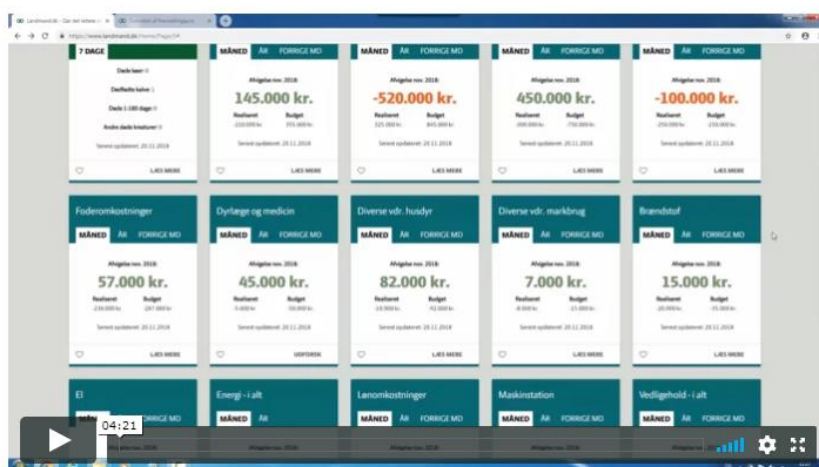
Landmand.dk - Der det where
https://www.landmand.dk/home/Page/54

7 DAGE
Døde køer: 0
Dødfødte kalve: 1
Døde 1-180 dage: 0
Andre døde kreaturer: 0

MÅNED ÅR FORRIGE MD
Afvigelse nov. 2018:
145.000 kr.
Realiseret
Budget
Senest opdateret: 20.11.2018
LÆS MERE

MÅNED ÅR FORRIGE MD
Afvigelse nov. 2018:
-520.000 kr.
Realiseret
Budget
Senest opdateret: 20.11.2018
LÆS MERE

MÅNED ÅR FORRIGE MD
Afvigelse nov. 2018:
450.000 kr.
Realiseret
Budget
Senest opdateret: 20.11.2018
LÆS MERE

MÅNED ÅR FORRIGE MD
Afvigelse nov. 2018:
-100.000 kr.
Realiseret
Budget
Senest opdateret: 20.11.2018
LÆS MERE

Foderomkostninger
MÅNED ÅR FORRIGE MD
Afvigelse nov. 2018:
57.000 kr.
Realiseret
Budget
Senest opdateret: 20.11.2018
LÆS MERE

Dyrlæge og medicin
MÅNED ÅR FORRIGE MD
Afvigelse nov. 2018:
45.000 kr.
Realiseret
Budget
Senest opdateret: 20.11.2018
UDFORSK

Diverse vdr. husdyr
MÅNED ÅR FORRIGE MD
Afvigelse nov. 2018:
82.000 kr.
Realiseret
Budget
Senest opdateret: 20.11.2018
LÆS MERE

Diverse vdr. markbrug
MÅNED ÅR FORRIGE MD
Afvigelse nov. 2018:
7.000 kr.
Realiseret
Budget
Senest opdateret: 20.11.2018
LÆS MERE

Brændstof
MÅNED ÅR FORRIGE MD
Afvigelse nov. 2018:
15.000 kr.
Realiseret
Budget
Senest opdateret: 20.11.2018
LÆS MERE

El
MÅNED ÅR FORRIGE MD

Energi - i alt
MÅNED ÅR

Lønomkostninger
MÅNED ÅR FORRIGE MD

Maskinstation
MÅNED ÅR FORRIGE MD

Vedligehold - i alt
MÅNED ÅR FORRIGE MD

04:21